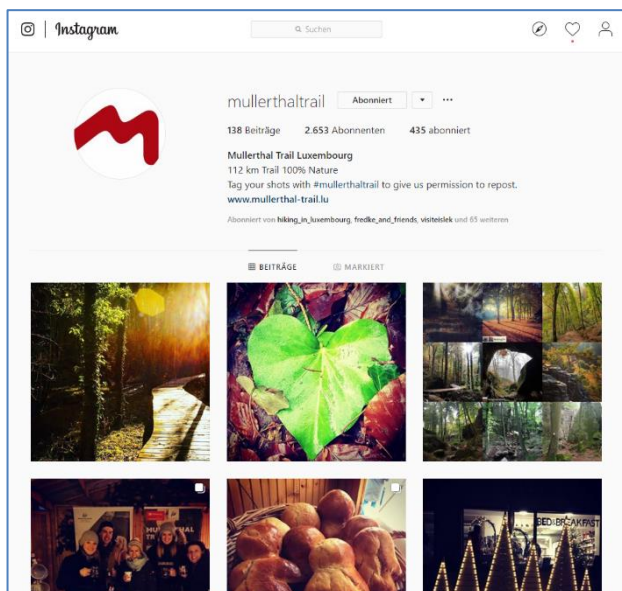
Instagram

Suchen

mullerthaltrail Abonniert ▾ ···

138 Beiträge 2.653 Abonnenten 435 abonniert

Mullerthal Trail Luxembourg
112 km Trail 100% Nature
Tag your shots with #mullerthaltrail to give us permission to repost.
www.mullerthal-trail.lu

Abonniert von hiking_in_luxembourg, fredke_and_friends, visiteislek und 65 weiteren

BEITRÄGE MARKIERT

MULLERTHAL TRAIL

BED & BREAKFAST